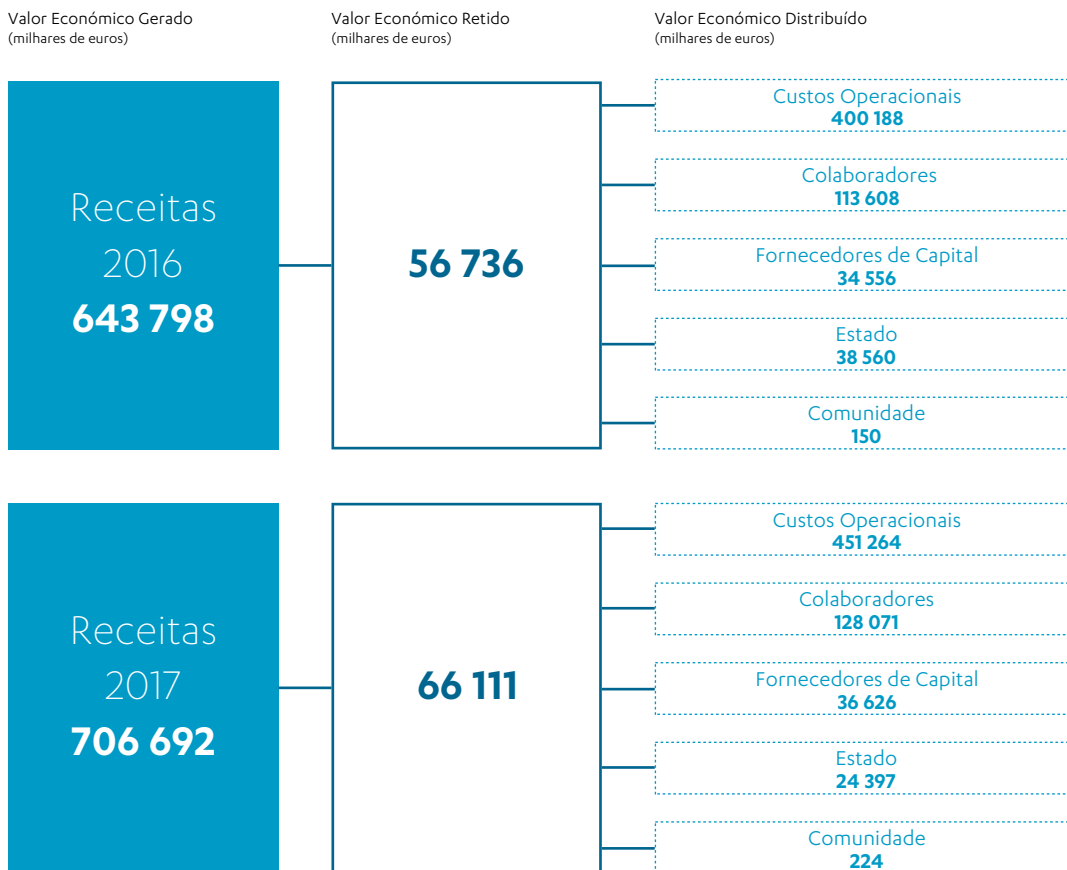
Valor Económico Gerado
(milhares de euros)

Valor Económico Retido
(milhares de euros)

Valor Económico Distribuído
(milhares de euros)

Receitas
2016
643 798

56 736

Custos Operacionais
400 188

Colaboradores
113 608

Fornecedores de Capital
34 556

Estado
38 560

Comunidade
150

Receitas
2017
706 692

66 111

Custos Operacionais
451 264

Colaboradores
128 071

Fornecedores de Capital
36 626

Estado
24 397

Comunidade
224